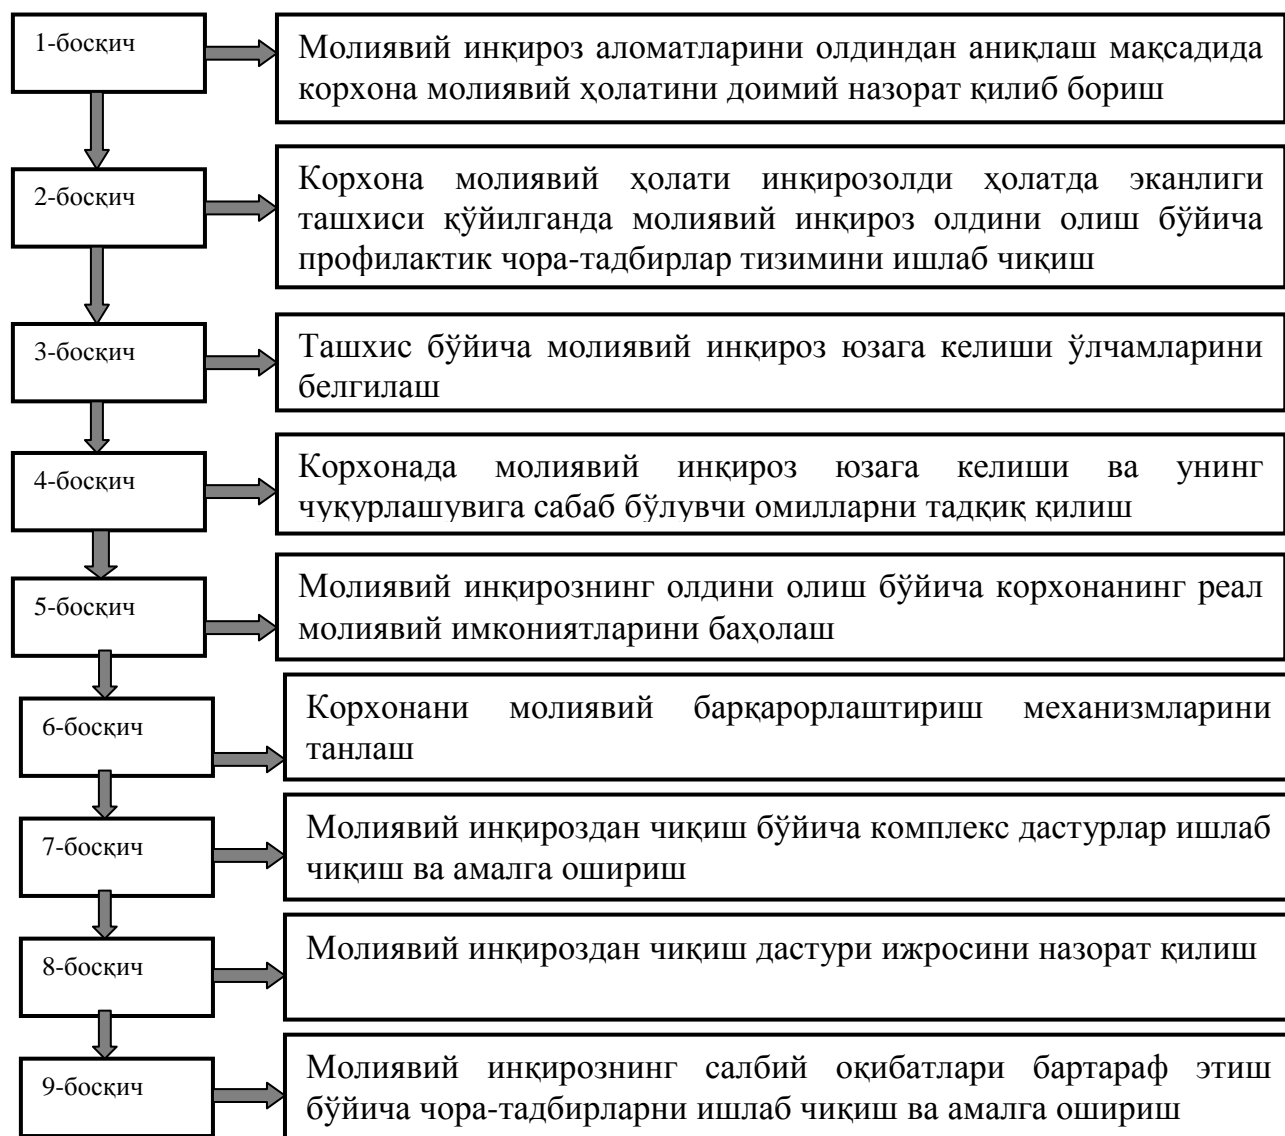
1-босқич

Молиявий инқироз аломатларини олдиндан аниқлаш мақсадида корхона молиявий ҳолатини доимий назорат қилиб бориш

2-босқич

Корхона молиявий ҳолати инқирозолди ҳолатда эканлиги ташхиси қўйилганда молиявий инқироз олдини олиш бўйича профилактик чора-тадбирлар тизимини ишлаб чиқиш

3-босқич

Ташхис бўйича молиявий инқироз юзага келиши ўлчамларини белгилаш

4-босқич

Корхонада молиявий инқироз юзага келиши ва унинг чуқурлашувига сабаб бўлувчи омилларни тадқиқ қилиш

5-босқич

Молиявий инқирознинг олдини олиш бўйича корхонанинг реал молиявий имкониятларини баҳолаш

6-босқич

Корхонани молиявий барқарорлаштириш механизмларини танлаш

7-босқич

Молиявий инқироздан чиқиш бўйича комплекс дастурлар ишлаб чиқиш ва амалга ошириш

8-босқич

Молиявий инқироздан чиқиш дастури ижросини назорат қилиш

9-босқич

Молиявий инқирознинг салбий оқибатлари бартараф этиш бўйича чора-тадбирларни ишлаб чиқиш ва амалга ошириш